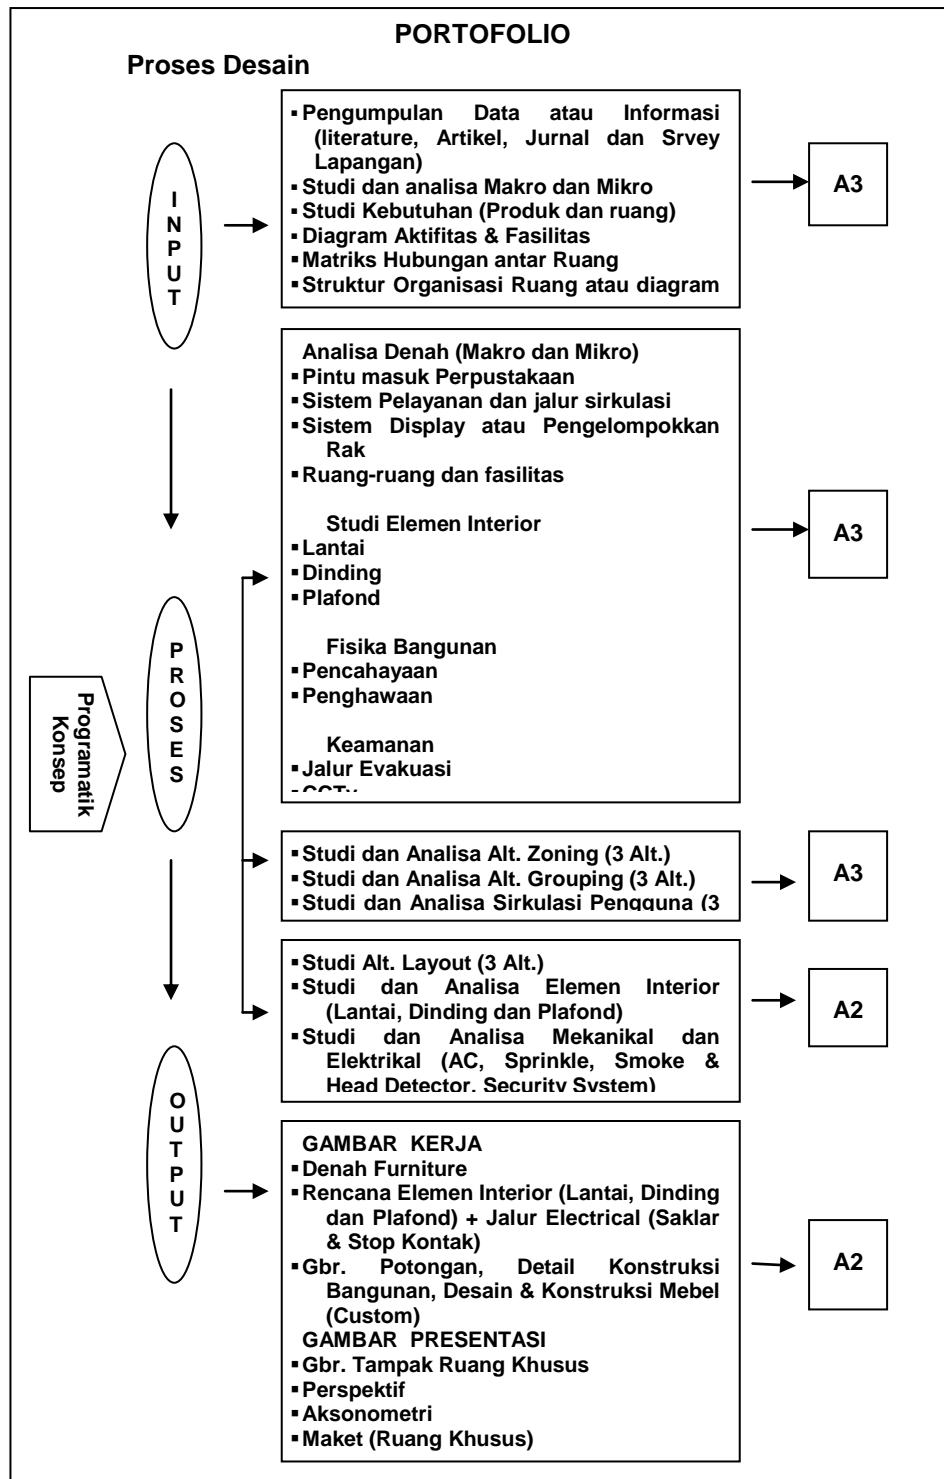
PORTOFOLIO

Proses Desain

INPUT

- Pengumpulan Data atau Informasi (literature, Artikel, Jurnal dan Srvey Lapangan)
- Studi dan analisa Makro dan Mikro
- Studi Kebutuhan (Produk dan ruang)
- Diagram Aktifitas & Fasilitas
- Matriks Hubungan antar Ruang
- Struktur Organisasi Ruang atau diagram

A3

Analisa Denah (Makro dan Mikro)
- Pintu masuk Perpustakaan
- Sistem Pelayanan dan jalur sirkulasi
- Sistem Display atau Pengelompokkan Rak
- Ruang-ruang dan fasilitas

Studi Elemen Interior
- Lantai
- Dinding
- Plafond

Fisika Bangunan
- Pencahayaan
- Penghawaan

Keamanan
- Jalur Evakuasi
- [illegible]

A3

Programatik Konsep

PROSES

- Studi dan Analisa Alt. Zoning (3 Alt.)
- Studi dan Analisa Alt. Grouping (3 Alt.)
- Studi dan Analisa Sirkulasi Pengguna (3 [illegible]

A3

- Studi Alt. Layout (3 Alt.)
- Studi dan Analisa Elemen Interior (Lantai, Dinding dan Plafond)
- Studi dan Analisa Mekanikal dan Elektrikal (AC, Sprinkle, Smoke & Head Detector, Security System)

A2

OUTPUT

GAMBAR KERJA
- Denah Furniture
- Rencana Elemen Interior (Lantai, Dinding dan Plafond) + Jalur Electrical (Saklar & Stop Kontak)
- Gbr. Potongan, Detail Konstruksi Bangunan, Desain & Konstruksi Mebel (Custom)

GAMBAR PRESENTASI
- Gbr. Tampak Ruang Khusus
- Perspektif
- Aksonometri
- Maket (Ruang Khusus)

A2